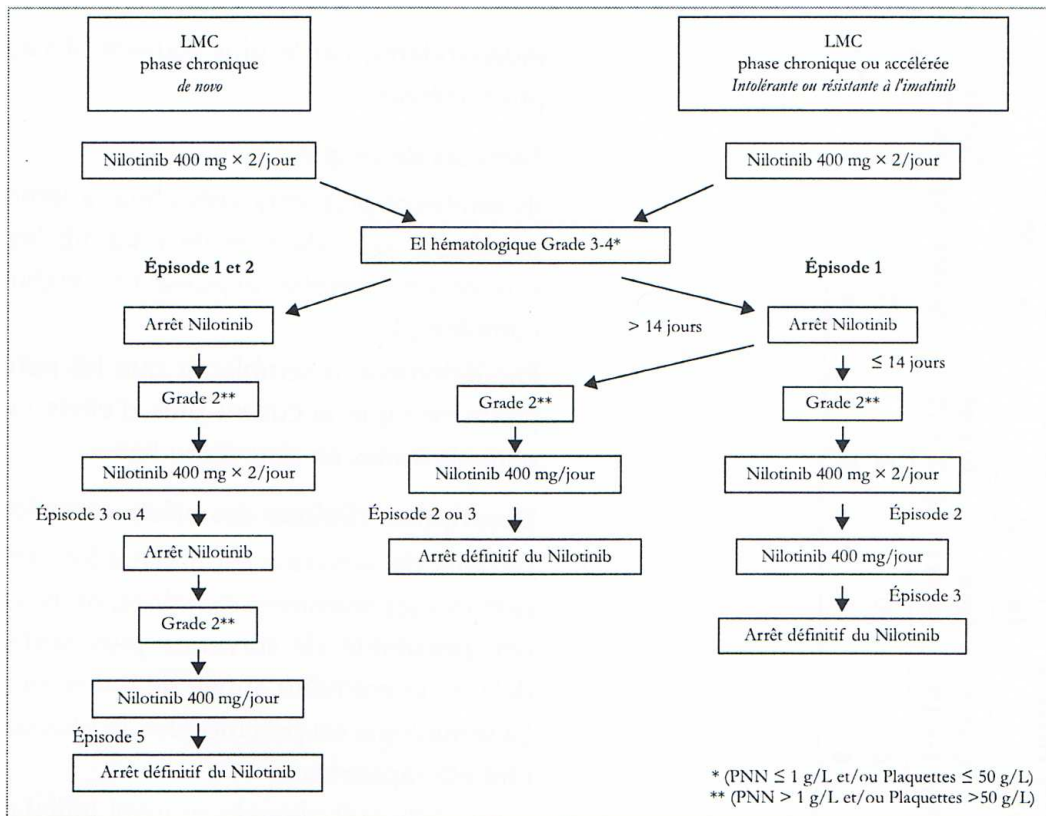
LMC
phase chronique
*de novo*

LMC
phase chronique ou accélérée
*Intolérante ou résistante à l'imatinib*

Nilotinib 400 mg × 2/jour

Nilotinib 400 mg × 2/jour

El hématologique Grade 3-4*

Épisode 1 et 2

Épisode 1

Arrêt Nilotinib

> 14 jours

Arrêt Nilotinib

≤ 14 jours

Grade 2**

Grade 2**

Grade 2**

Nilotinib 400 mg × 2/jour

Nilotinib 400 mg/jour

Nilotinib 400 mg × 2/jour

Épisode 3 ou 4

Épisode 2 ou 3

Épisode 2

Arrêt Nilotinib

Arrêt définitif du Nilotinib

Nilotinib 400 mg/jour

Grade 2**

Épisode 3

Arrêt définitif du Nilotinib

Nilotinib 400 mg/jour

Épisode 5

Arrêt définitif du Nilotinib

* (PNN ≤ 1 g/L et/ou Plaquettes ≤ 50 g/L)
** (PNN > 1 g/L et/ou Plaquettes >50 g/L)